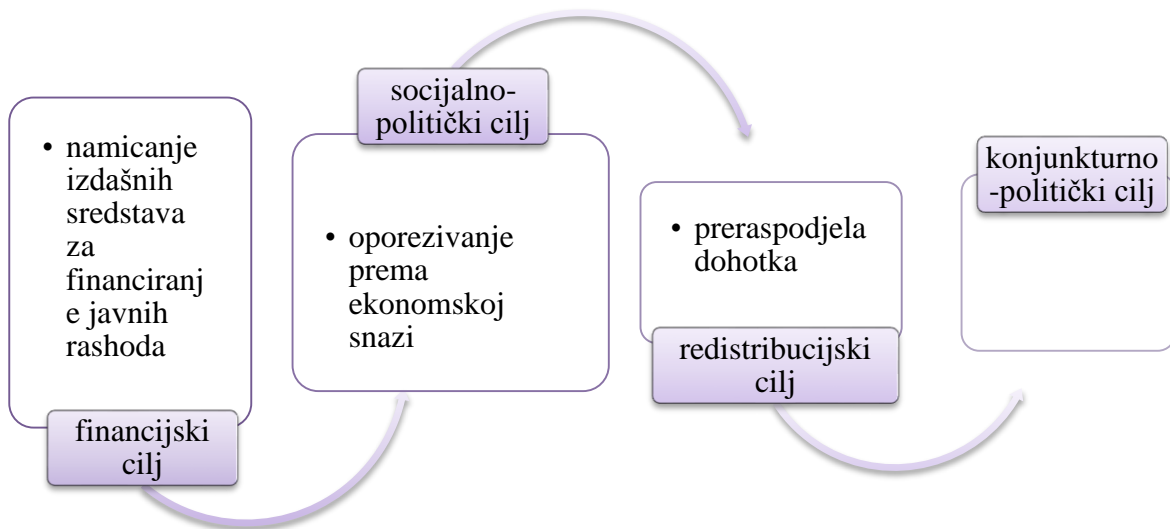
• namicanje izdašnih sredstava za financiranj e javnih rashoda

financijski cilj

socijalno-politički cilj

• oporezivanje prema ekonomskoj snazi

• preraspodjela dohotka

redistribucijski cilj

konjunkturno -politički cilj